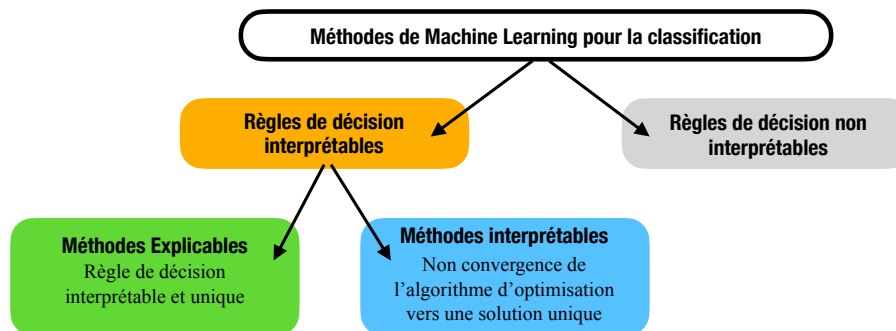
Méthodes de Machine Learning pour la classification

Règles de décision interprétables

Règles de décision non interprétables

Méthodes Explicables
Règle de décision interprétable et unique

Méthodes interprétables
Non convergence de l'algorithme d'optimisation vers une solution unique